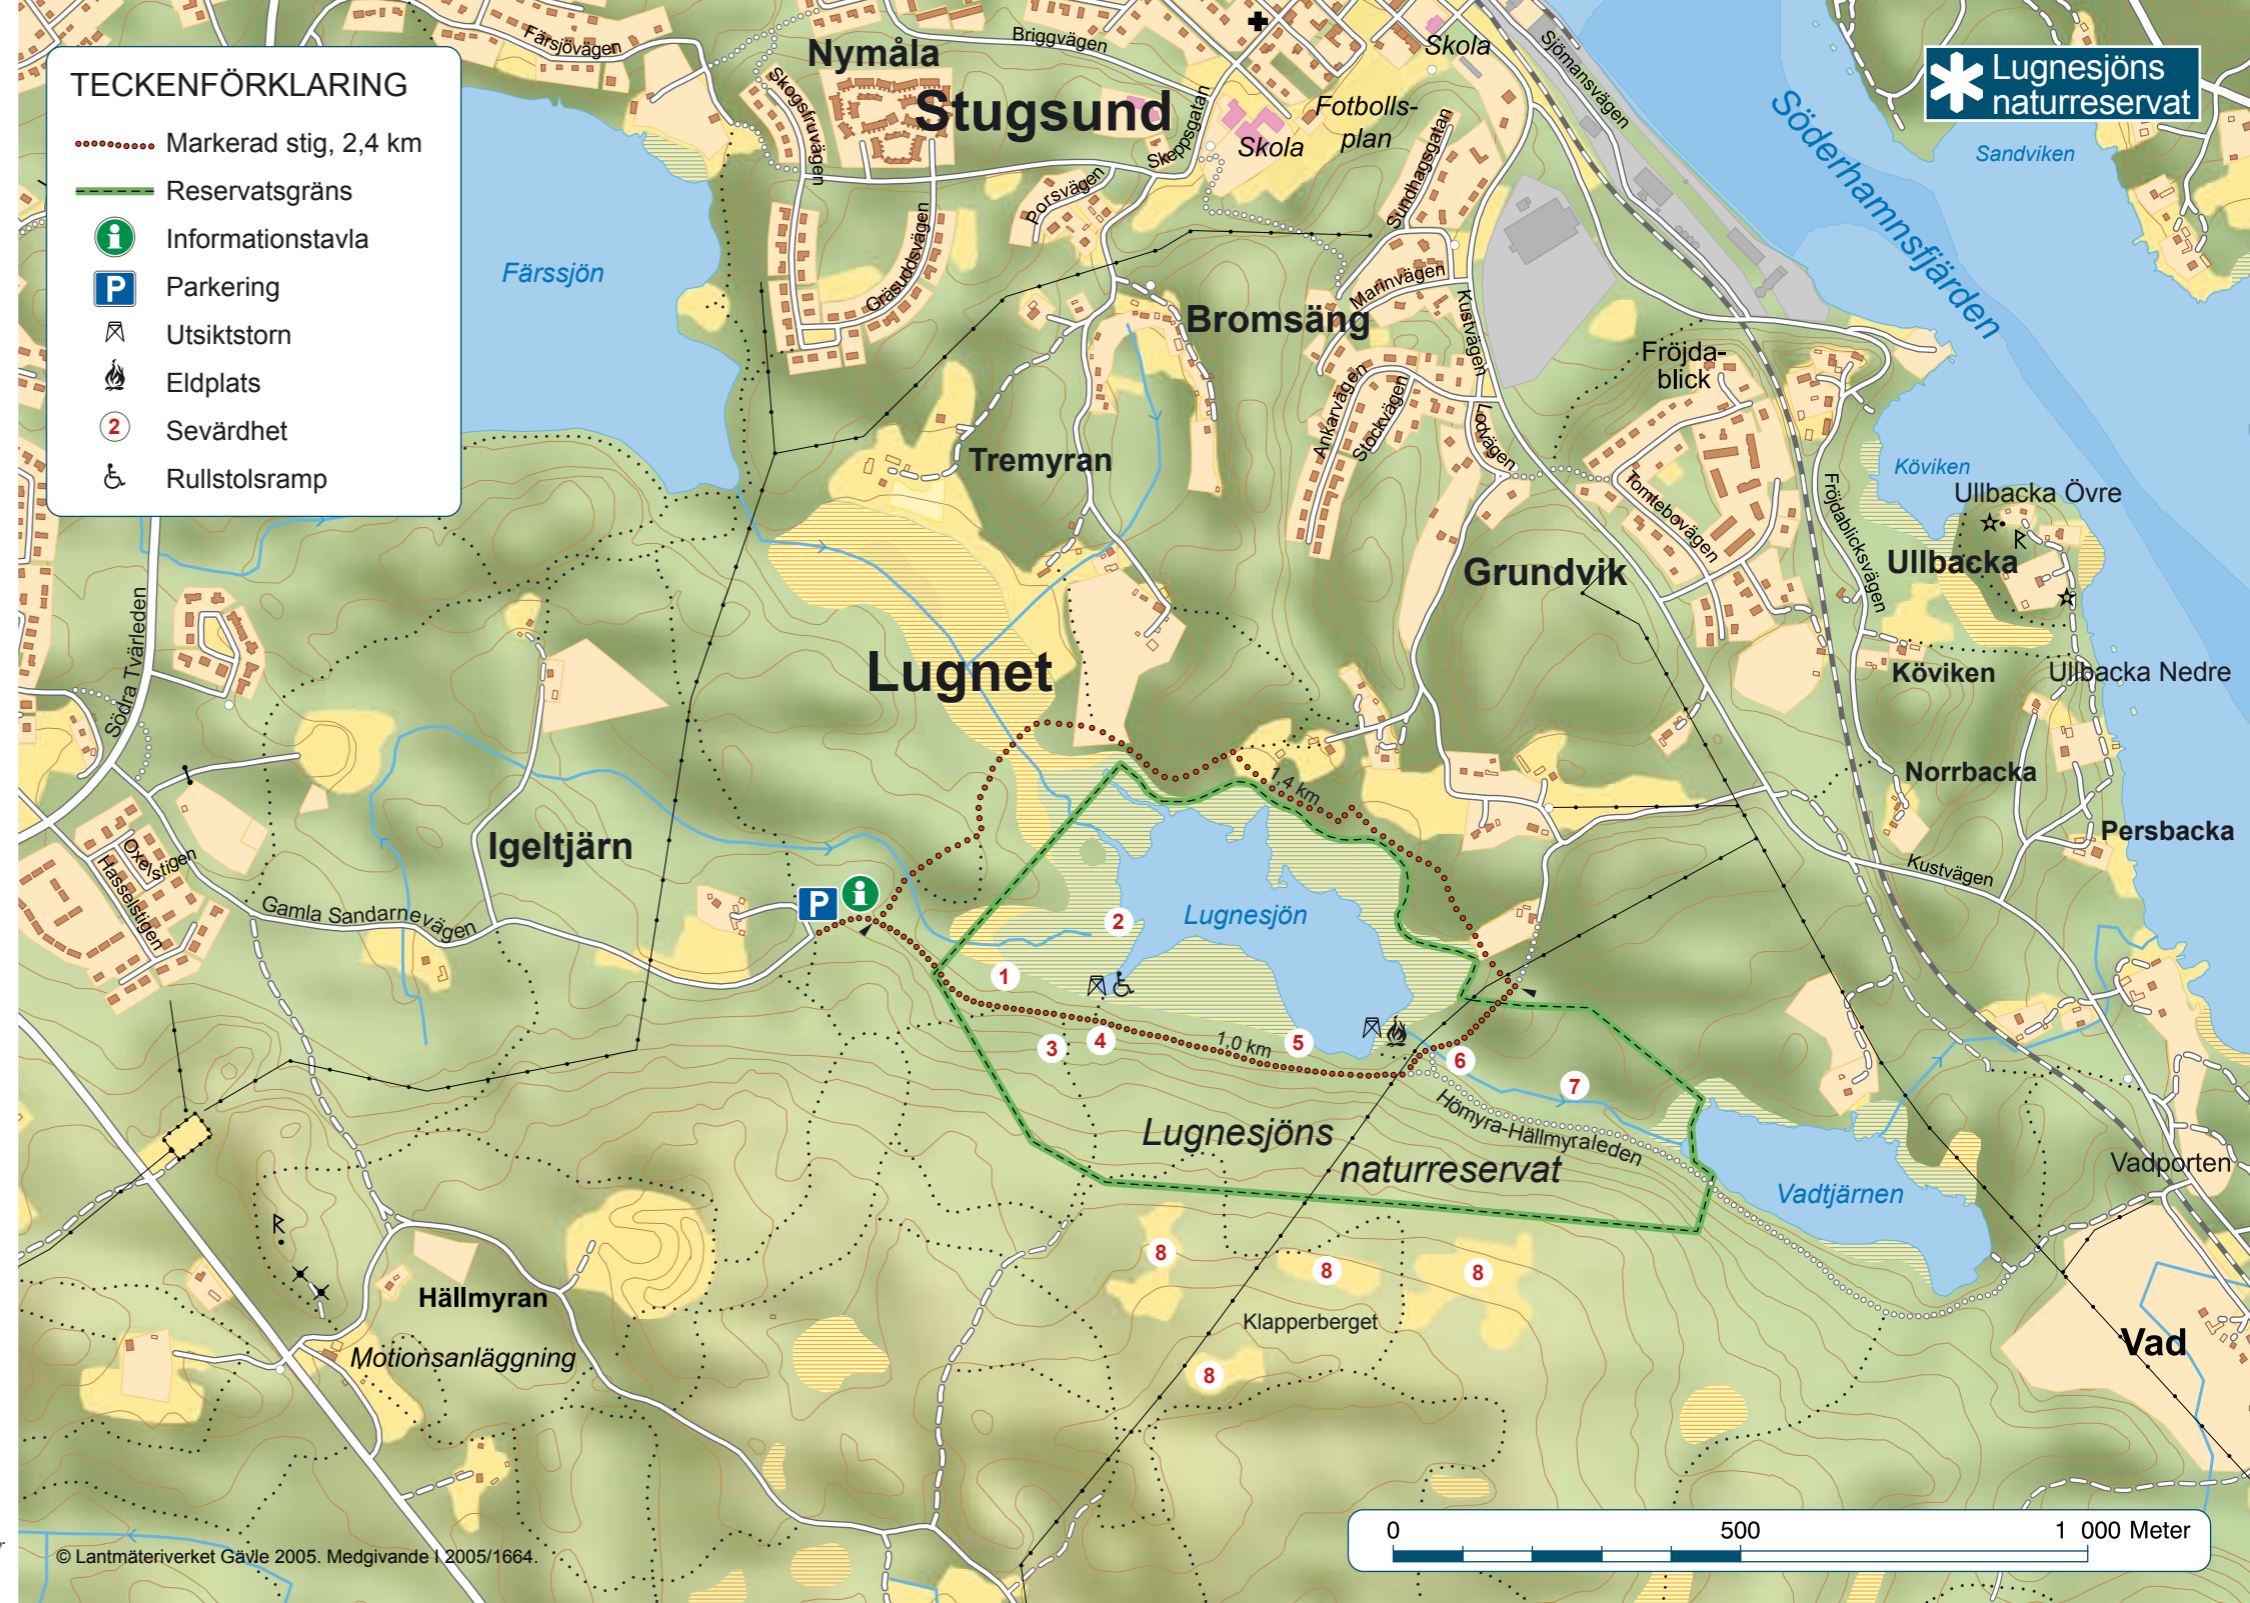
TECKENFÖRKLARING
Markerad stig, 2,4 km
Reservatsgräns
Informationstavla
Parkering
Utsiktstorn
Eldplats
2 Sevärdhet
Rullstolsramp

Lugnesjöns naturreservat

Nymåla
Stugsund
Färsjövägen
Briggvägen
Skola
Sjömansvägen
Skogsfruvägen
Skeppsgatan
Fotbolls-plan
Skola
Sundhagsgatan
Söderhamnsfjärden
Sandviken
Porsvägen
Gräsuddsvägen
Färssjön
Marinvägen
Bromsäng
Kustvägen
Fröjda-blick
Ankarvägen
Stockvägen
Lotsvägen
Tremyran
Tomtebovägen
Köviken
Ullbacka Övre
Fröjdablicksvägen
Grundvik
Ullbacka
Köviken
Ullbacka Nedre
Lugnet
Södra Tvärleden
Norrbacka
1,4 km
Persbacka
Igeltjärn
Oxelstigen
Hasselstigen
Kustvägen
Gamla Sandarnevägen
P
2
Lugnesjön
1
3
4
1,0 km
5
6
7
Hornyra-Hällmyraleden
Lugnesjöns naturreservat
Vadtjärnen
Vadporten
8
8
8
Hällmyran
Klapperberget
Motionsanläggning
8
Vad
0 500 1 000 Meter
© Lantmäteriverket Gävle 2005. Medgivande I 2005/1664.